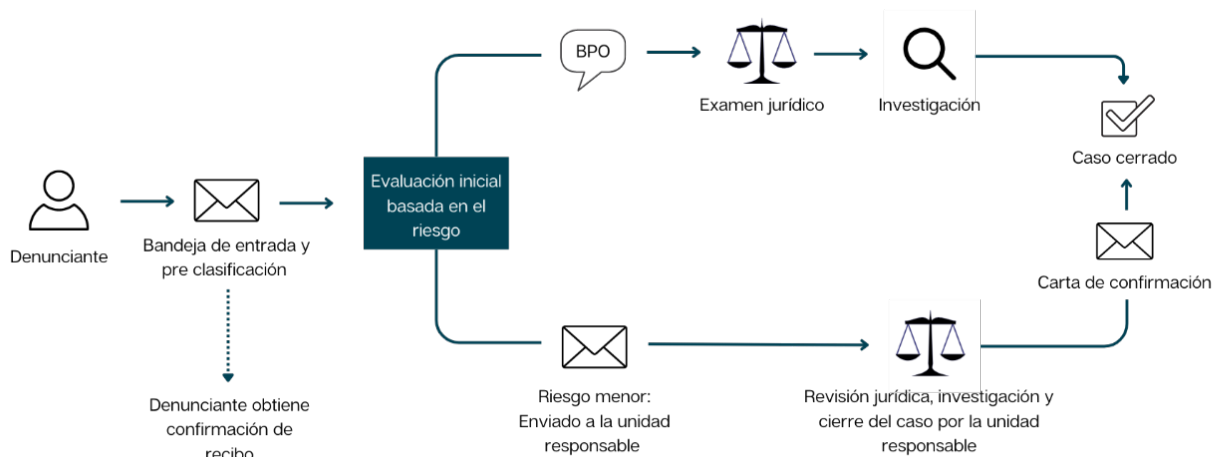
Denunciante

Bandeja de entrada y pre clasificación

Denunciante obtiene confirmación de recibo

Evaluación inicial basada en el riesgo

BPO

Examen jurídico

Investigación

Caso cerrado

Carta de confirmación

Riesgo menor: Enviado a la unidad responsable

Revisión jurídica, investigación y cierre del caso por la unidad responsable